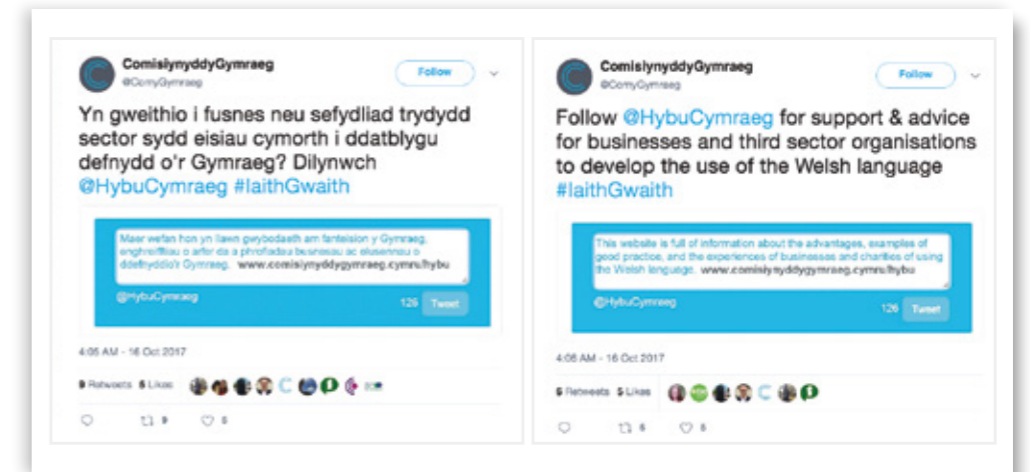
ComisiynyddyGymraeg
@ComyGymraeg
Follow

Yn gweithio i fusnes neu sefydliad trydydd sector sydd eisiau cymorth i ddatblygu defnydd o'r Gymraeg? Dilynwch @HybuCymraeg #IaithGwaith

Mae'r wefan hon yn llawn gwybodaeth am fanteision y Gymraeg, enghreifftiau o arfer da a phrofiadau busnesau ac elusennau o ddefnyddio'r Gymraeg. www.comisiynyddygymraeg.cymru/hybu

@HybuCymraeg
126 Tweet

4:05 AM - 16 Oct 2017

9 Retweets 6 Likes

9 6

ComisiynyddyGymraeg
@ComyGymraeg
Follow

Follow @HybuCymraeg for support & advice for businesses and third sector organisations to develop the use of the Welsh language #IaithGwaith

This website is full of information about the advantages, examples of good practice, and the experiences of businesses and charities of using the Welsh language. www.comisiynyddygymraeg.cymru/hybu

@HybuCymraeg
126 Tweet

4:05 AM - 16 Oct 2017

6 Retweets 5 Likes

6 5